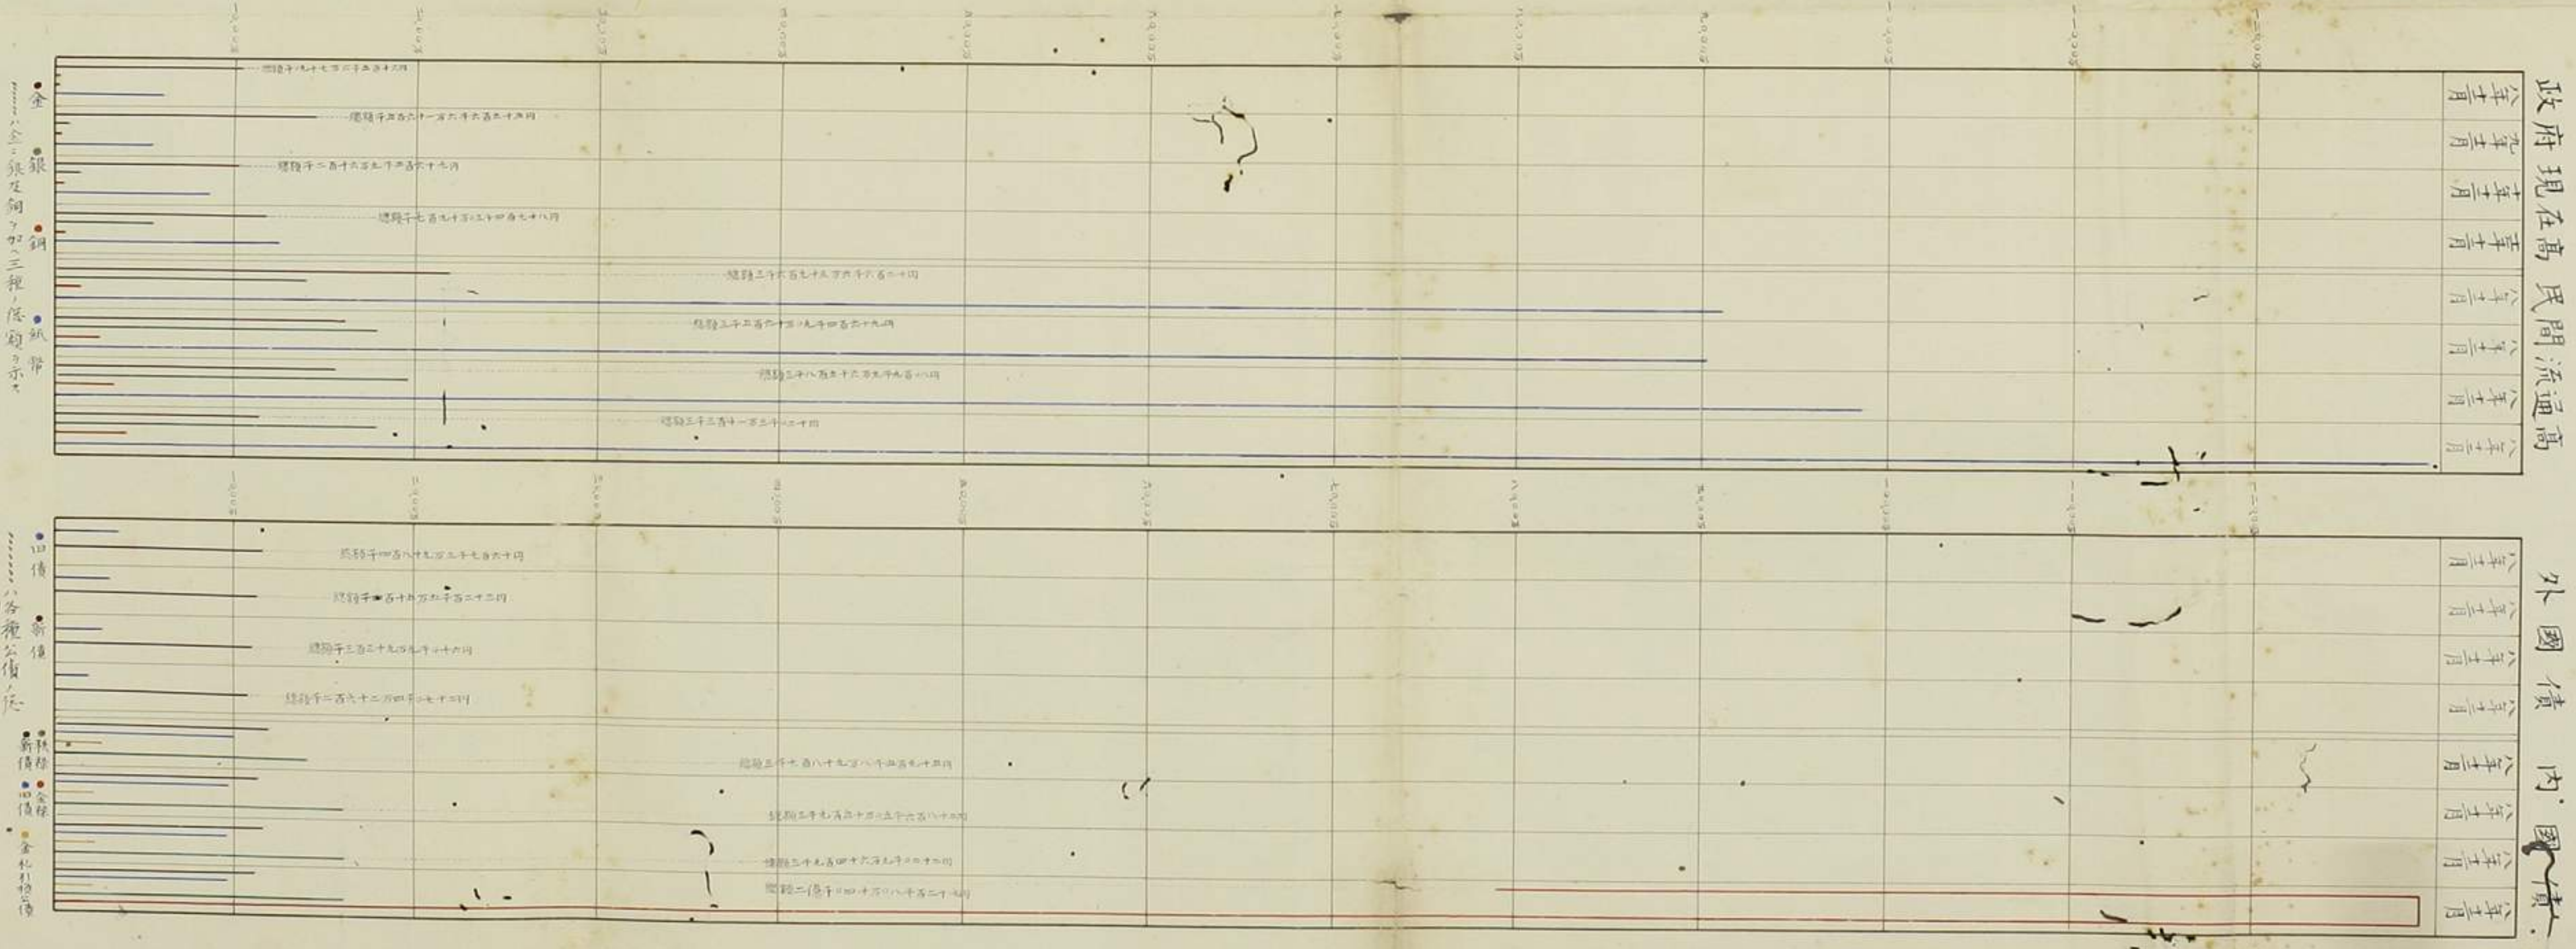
政府現在高 民間流通高

外國債 内國債

金
銀
銅
紙幣
……金ニ銀及銅ヲ加ヘ三種ノ惣額ヲ示ス

舊債
新債
……ハ各種公債ノ惣

秩禄
金禄
新債
舊債
金札引換公債

總額千〇七百〇十〇萬〇千〇百〇十〇円
總額千〇百〇十〇萬〇千〇百〇十〇円
總額千〇百〇十〇萬〇千〇百〇十〇円
總額千〇百〇十〇萬〇千〇百〇十〇円
總額三千〇百〇十〇萬〇千〇百〇十〇円
總額三千〇百〇十〇萬〇千〇百〇十〇円
總額三千〇百〇十〇萬〇千〇百〇十〇円
總額三千〇百〇十〇萬〇千〇百〇十〇円

總額千四百〇十〇萬〇千〇百〇十〇円
總額千〇百〇十〇萬〇千〇百〇十〇円
總額千〇百〇十〇萬〇千〇百〇十〇円
總額千〇百〇十〇萬〇千〇百〇十〇円
總額三千〇百〇十〇萬〇千〇百〇十〇円
總額三千〇百〇十〇萬〇千〇百〇十〇円
總額三千〇百〇十〇萬〇千〇百〇十〇円
總額二億〇千〇百〇十〇萬〇千〇百〇十〇円

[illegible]